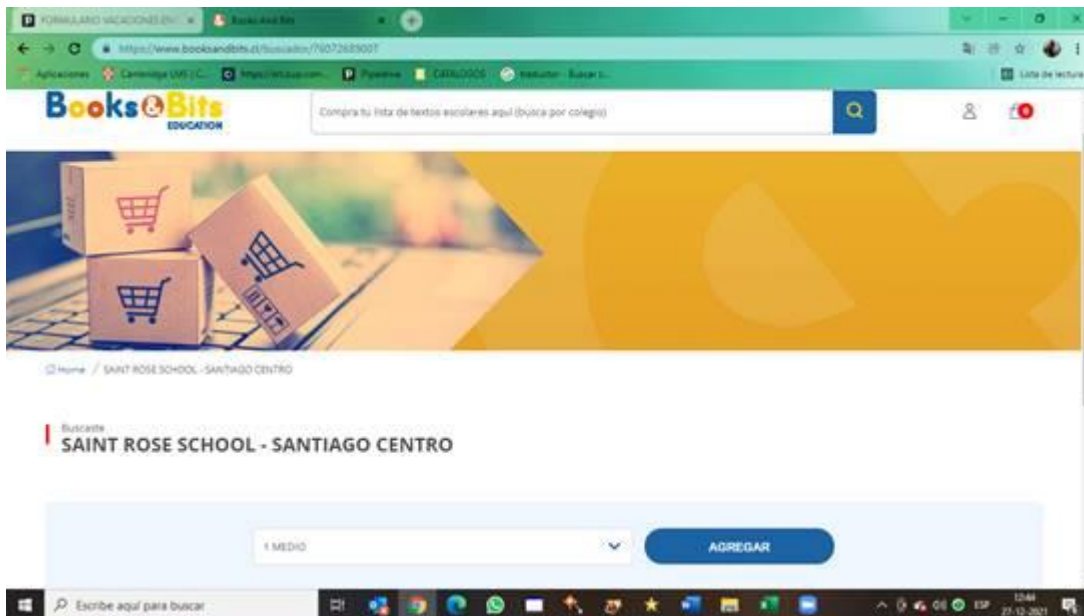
FORMULARIO VACACIONES EN... × Books And Bits ×

https://www.booksandbits.cl/buscador/76072689007

Aplicaciones Centinela UMS | C... https://letzup.com... Pyestra CATALOGOS traductor - Buscar c... Lista de lectura

Books&Bits EDUCATION

Compra tu lista de textos escolares aquí (busca por colegio)

0

Home / SAINT ROSE SCHOOL - SANTIAGO CENTRO

Buscaste
SAINT ROSE SCHOOL - SANTIAGO CENTRO

1 MEDIO

AGREGAR

Escribe aquí para buscar

ESP 12:44 27-12-2021